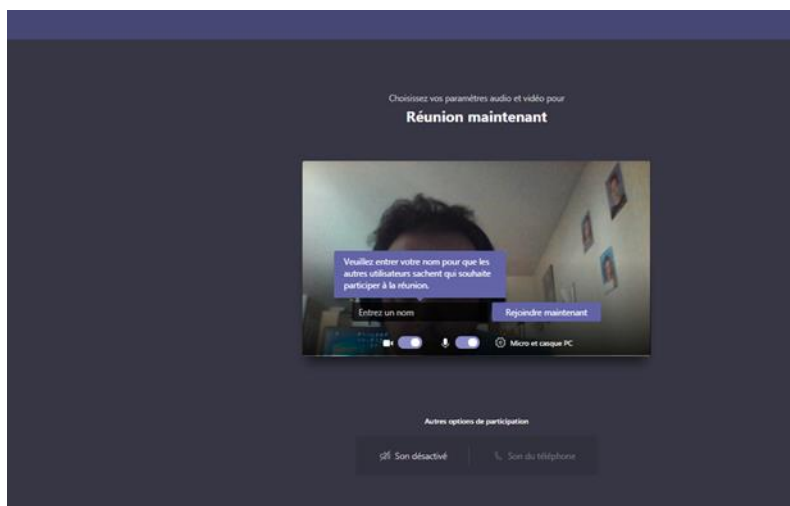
Choisissez vos paramètres audio et vidéo pour

Réunion maintenant

Veuillez entrer votre nom pour que les autres utilisateurs sachent qui souhaite participer à la réunion.

Entrez un nom

Rejoindre maintenant

Micro et casque PC

Autres options de participation

Son désactivé

Son du téléphone